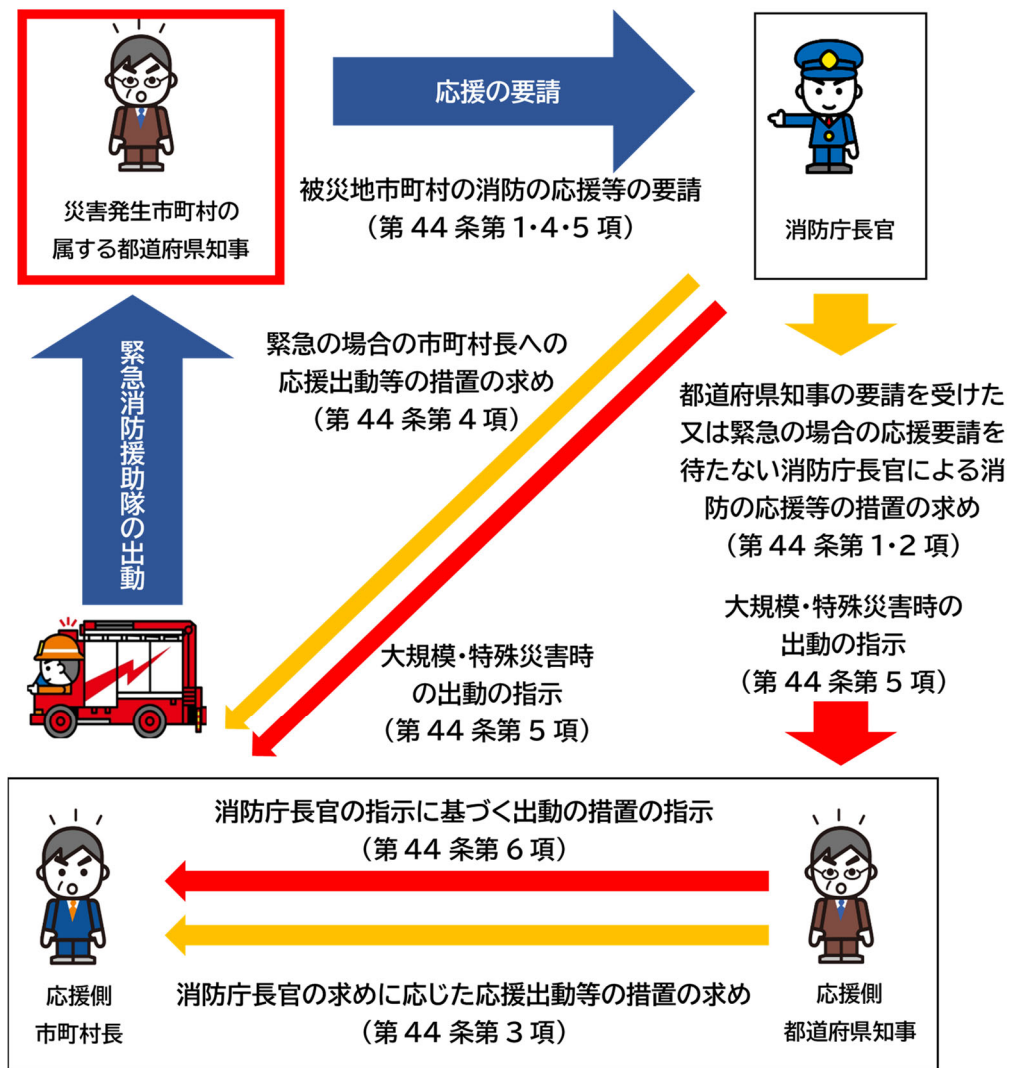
災害発生市町村の属する都道府県知事

応援の要請

被災地市町村の消防の応援等の要請
（第 44 条第 1･4･5 項）

消防庁長官

緊急消防援助隊の出動

緊急の場合の市町村長への応援出動等の措置の求め
（第 44 条第 4 項）

都道府県知事の要請を受けた又は緊急の場合の応援要請を待たない消防庁長官による消防の応援等の措置の求め
（第 44 条第 1･2 項）

大規模･特殊災害時の出動の指示
（第 44 条第 5 項）

大規模･特殊災害時の出動の指示
（第 44 条第 5 項）

消防庁長官の指示に基づく出動の措置の指示
（第 44 条第 6 項）

消防庁長官の求めに応じた応援出動等の措置の求め
（第 44 条第 3 項）

応援側
市町村長

応援側
都道府県知事